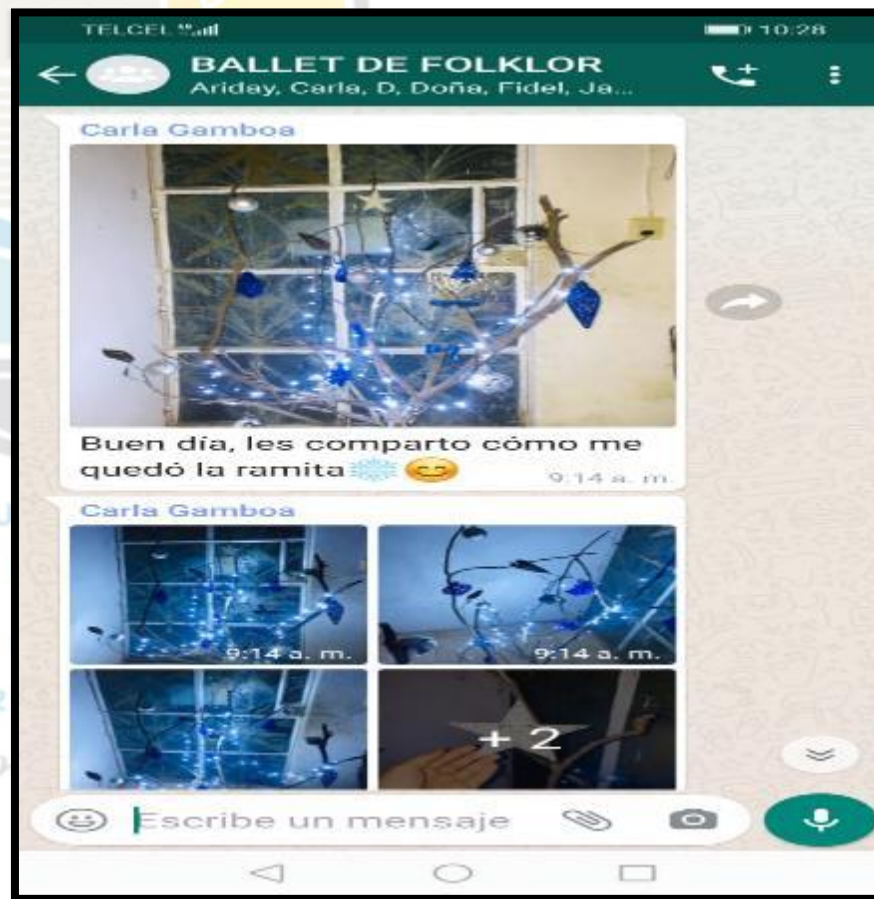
TELCEL

10:28

BALLET DE FOLKLOR
Ariday, Carla, D, Doña, Fidel, Ja...

Carla Gamboa

Buen día, les comparto cómo me quedó la ramita ❄️ 😊
9:14 a. m.

Carla Gamboa

9:14 a. m.

9:14 a. m.

+ 2

Escribe un mensaje